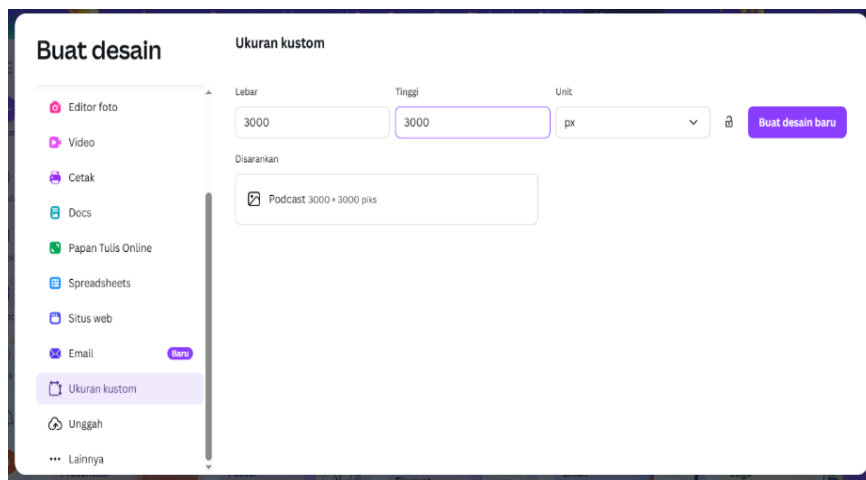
Buat desain

Editor foto
Video
Cetak
Docs
Papan Tulis Online
Spreadsheets
Situs web
Email Baru
Ukuran kustom
Unggah
Lainnya

Ukuran kustom

Lebar
3000

Tinggi
3000

Unit
px

Buat desain baru

Disarankan

Podcast 3000 × 3000 piks